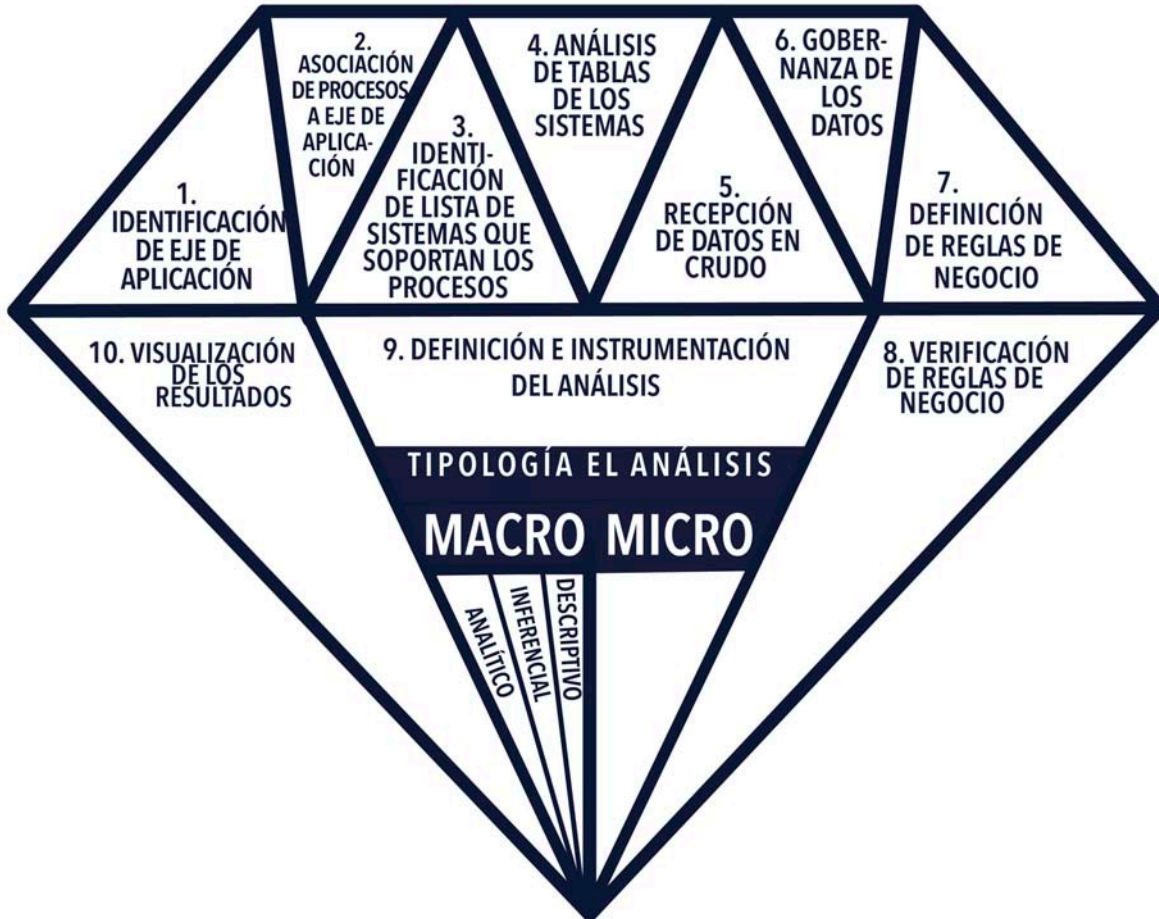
1. IDENTIFICACIÓN DE EJE DE APLICACIÓN

2. ASOCIACIÓN DE PROCESOS A EJE DE APLICACIÓN

3. IDENTIFICACIÓN DE LISTA DE SISTEMAS QUE SOPORTAN LOS PROCESOS

4. ANÁLISIS DE TABLAS DE LOS SISTEMAS

5. RECEPCIÓN DE DATOS EN CRUDO

6. GOBERNANZA DE LOS DATOS

7. DEFINICIÓN DE REGLAS DE NEGOCIO

8. VERIFICACIÓN DE REGLAS DE NEGOCIO

9. DEFINICIÓN E INSTRUMENTACIÓN DEL ANÁLISIS

10. VISUALIZACIÓN DE LOS RESULTADOS

TIPOLOGÍA EL ANÁLISIS

MACRO MICRO

ANALÍTICO

INFERENCIAL

DESCRIPTIVO